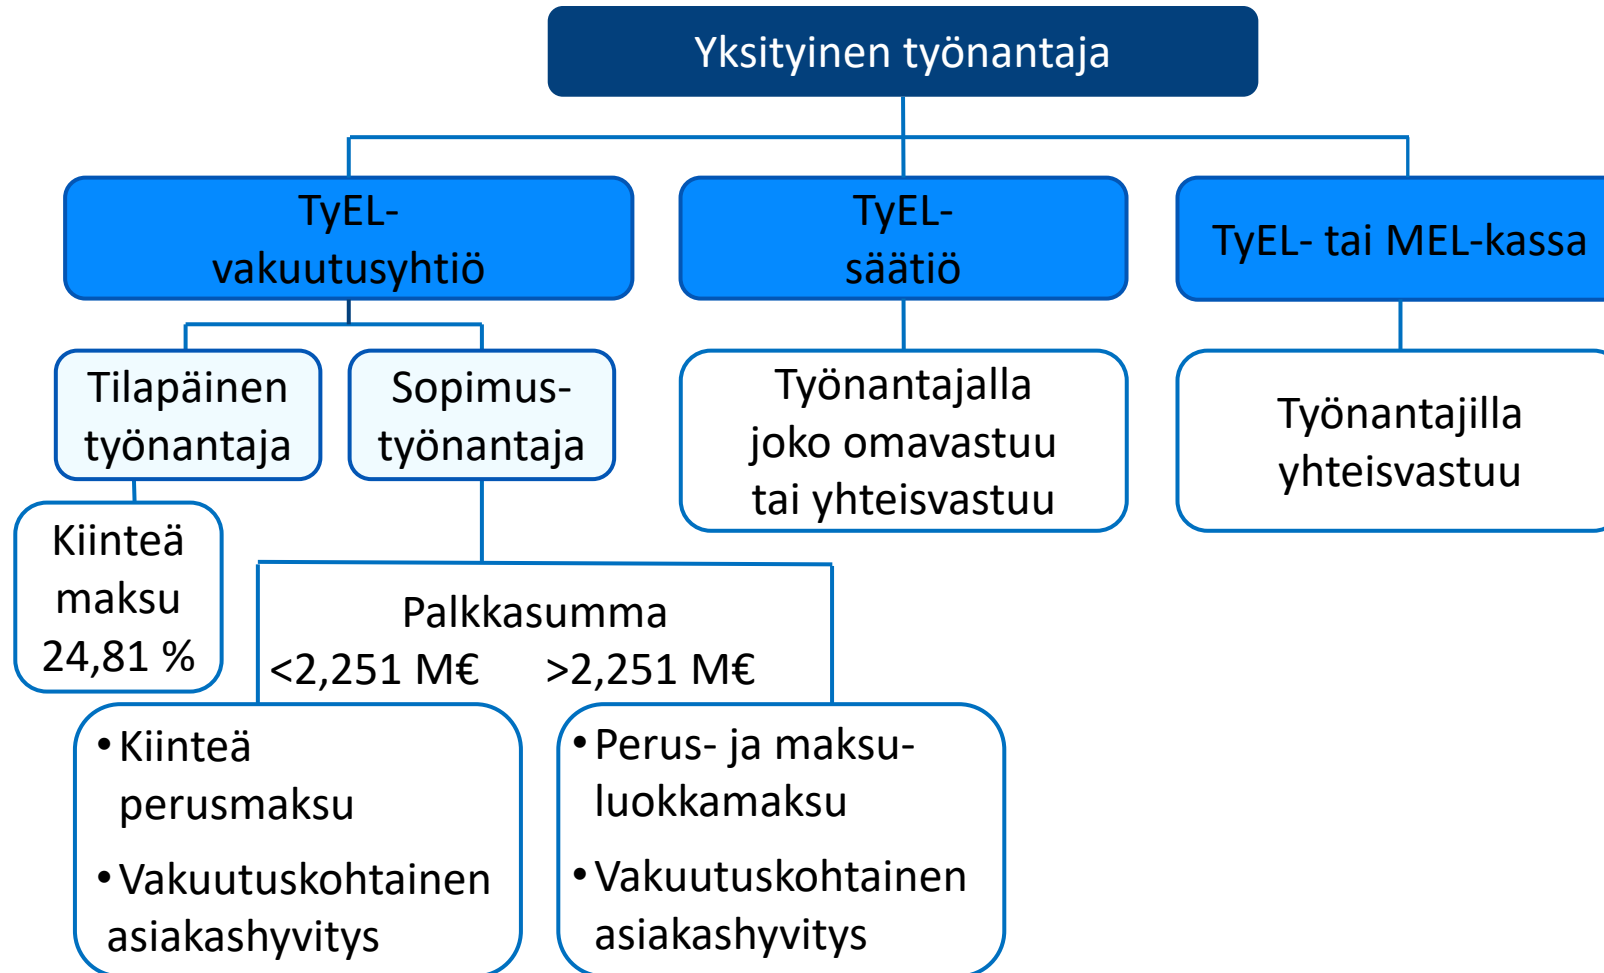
Yksityinen työnantaja

TyEL-vakuutusyhtiö

TyEL-säätiö

TyEL- tai MEL-kassa

Tilapäinen työnantaja

Sopimus-työnantaja

Työnantajalla joko omavastuu tai yhteisvastuu

Työnantajilla yhteisvastuu

Kiinteä maksu 24,81 %

Palkkasumma
<2,251 M€ >2,251 M€

• Kiinteä perusmaksu
• Vakuutuskohtainen asiakashyvitys

• Perus- ja maksu-luokkamaksu
• Vakuutuskohtainen asiakashyvitys